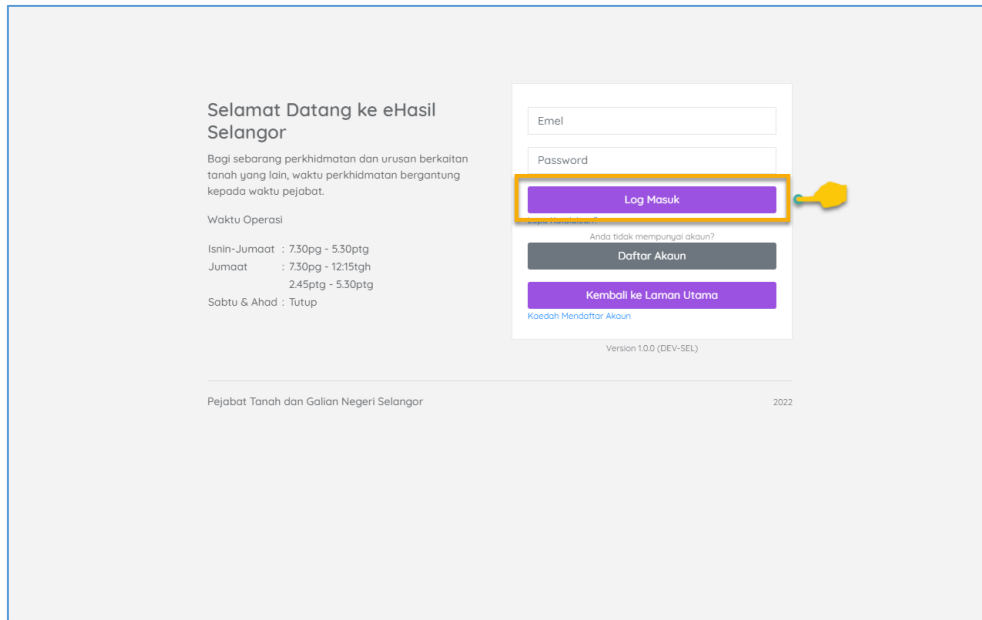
Selamat Datang ke eHasil Selangor

Bagi sebarang perkhidmatan dan urusan berkaitan tanah yang lain, waktu perkhidmatan bergantung kepada waktu pejabat.

Waktu Operasi

Isnin-Jumaat : 7.30pg - 5.30ptg
Jumaat : 7.30pg - 12:15tgh
2.45ptg - 5.30ptg
Sabtu & Ahad : Tutup

Emel

Password

Log Masuk

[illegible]

Anda tidak mempunyai akaun?

Daftar Akaun

Kembali ke Laman Utama

Kaedah Mendaftar Akaun

Version 1.0.0 (DEV-SEL)

Pejabat Tanah dan Galian Negeri Selangor

2022